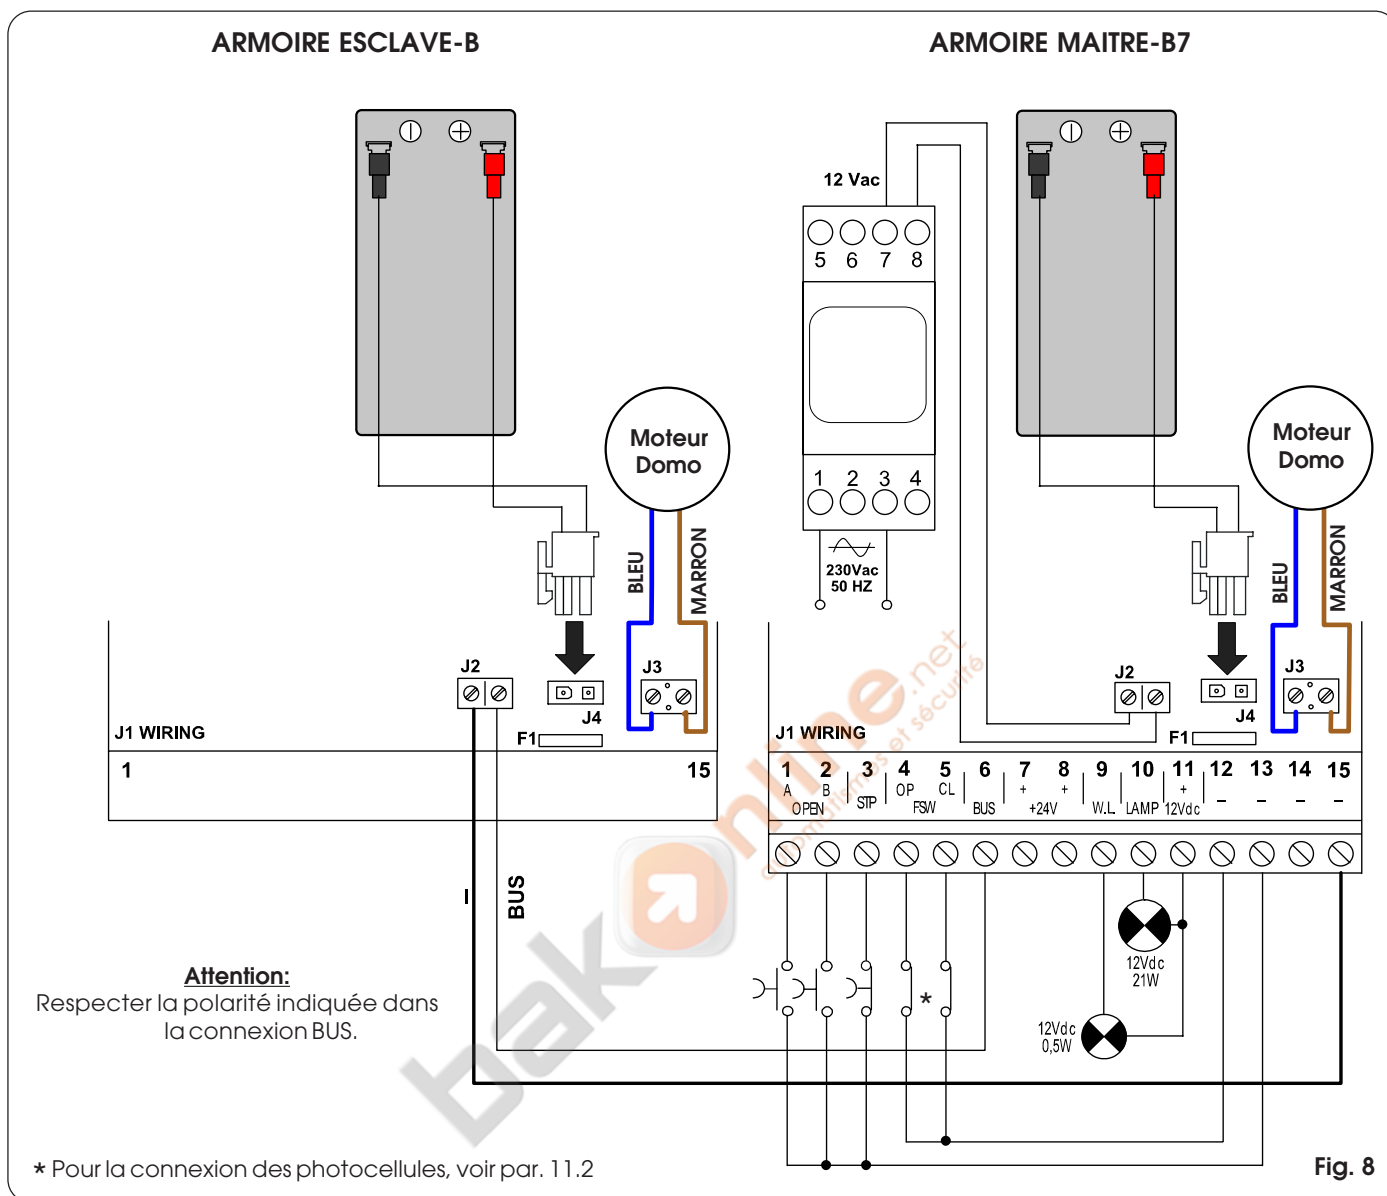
ARMOIRE ESCLAVE-B

ARMOIRE MAITRE-B7

Moteur Domo

BLEU

MARRON

J2

J3

J4

F1

J1 WIRING

1

15

12 Vac

5 6 7 8

1 2 3 4

230Vac 50 HZ

Moteur Domo

BLEU

MARRON

J2

J3

J4

F1

J1 WIRING

| 1 | 2 | 3 | 4 | 5 | 6 | 7 | 8 | 9 | 10 | 11 | 12 | 13 | 14 | 15 |
|---|---|---|---|---|---|---|---|---|---|---|---|---|---|---|
| A | B | STP | OP | CL | BUS | + | + | W.L. | LAMP | + | – | – | – | – |
| OPEN | | | FSW | | | +24V | | | | 12Vdc | | | | |

BUS

12Vdc 21W

12Vdc 0,5W

*

Attention:
Respecter la polarité indiquée dans la connexion BUS.

bakonline.net
automatismes et sécurité

* Pour la connexion des photocellules, voir par. 11.2

Fig. 8